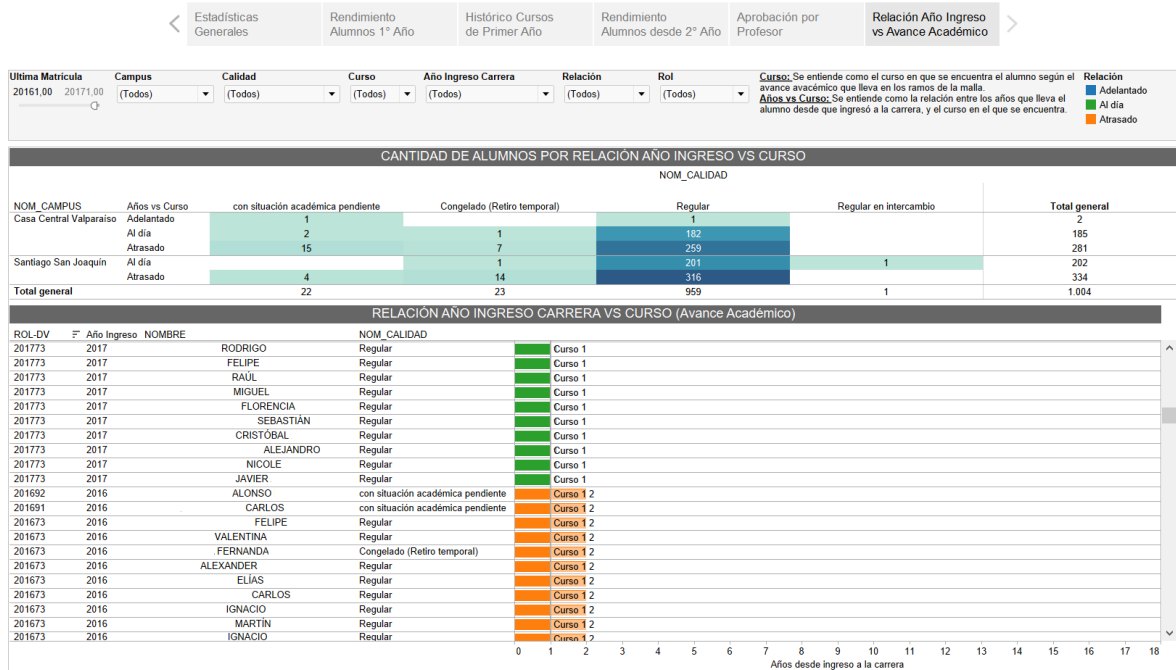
Estadísticas Generales | Rendimiento Alumnos 1° Año | Histórico Cursos de Primer Año | Rendimiento Alumnos desde 2° Año | Aprobación por Profesor | Relación Año Ingreso vs Avance Académico

Ultima Matrícula
20161,00 20171,00

Campus
(Todos)

Calidad
(Todos)

Curso
(Todos)

Año Ingreso Carrera
(Todos)

Relación
(Todos)

Rol
(Todos)

Curso: Se entiende como el curso en que se encuentra el alumno según el avance avacémico que lleva en los ramos de la malla.
Años vs Curso: Se entiende como la relación entre los años que lleva el alumno desde que ingresó a la carrera, y el curso en el que se encuentra.

Relación
Adelantado
Al día
Atrasado

CANTIDAD DE ALUMNOS POR RELACIÓN AÑO INGRESO VS CURSO

NOM_CALIDAD

| NOM_CAMPUS | Años vs Curso | con situación académica pendiente | Congelado (Retiro temporal) | Regular | Regular en intercambio | Total general |
|---|---|---|---|---|---|---|
| Casa Central Valparaíso | Adelantado | 1 | | 1 | | 2 |
| | Al día | 2 | 1 | 182 | | 185 |
| | Atrasado | 15 | 7 | 259 | | 281 |
| Santiago San Joaquín | Al día | | 1 | 201 | 1 | 202 |
| | Atrasado | 4 | 14 | 316 | | 334 |
| Total general | | 22 | 23 | 959 | 1 | 1.004 |

RELACIÓN AÑO INGRESO CARRERA VS CURSO (Avance Académico)

| ROL-DV | Año Ingreso | NOMBRE | NOM_CALIDAD | |
|---|---|---|---|---|
| 201773 | 2017 | RODRIGO | Regular | Curso 1 |
| 201773 | 2017 | FELIPE | Regular | Curso 1 |
| 201773 | 2017 | RAÚL | Regular | Curso 1 |
| 201773 | 2017 | MIGUEL | Regular | Curso 1 |
| 201773 | 2017 | FLORENCIA | Regular | Curso 1 |
| 201773 | 2017 | SEBASTIÁN | Regular | Curso 1 |
| 201773 | 2017 | CRISTÓBAL | Regular | Curso 1 |
| 201773 | 2017 | ALEJANDRO | Regular | Curso 1 |
| 201773 | 2017 | NICOLE | Regular | Curso 1 |
| 201773 | 2017 | JAVIER | Regular | Curso 1 |
| 201692 | 2016 | ALONSO | con situación académica pendiente | Curso 1 2 |
| 201691 | 2016 | CARLOS | con situación académica pendiente | Curso 1 2 |
| 201673 | 2016 | FELIPE | Regular | Curso 1 2 |
| 201673 | 2016 | VALENTINA | Regular | Curso 1 2 |
| 201673 | 2016 | FERNANDA | Congelado (Retiro temporal) | Curso 1 2 |
| 201673 | 2016 | ALEXANDER | Regular | Curso 1 2 |
| 201673 | 2016 | ELÍAS | Regular | Curso 1 2 |
| 201673 | 2016 | CARLOS | Regular | Curso 1 2 |
| 201673 | 2016 | IGNACIO | Regular | Curso 1 2 |
| 201673 | 2016 | MARTÍN | Regular | Curso 1 2 |
| 201673 | 2016 | IGNACIO | Regular | Curso 1 2 |

0 1 2 3 4 5 6 7 8 9 10 11 12 13 14 15 16 17 18
Años desde ingreso a la carrera